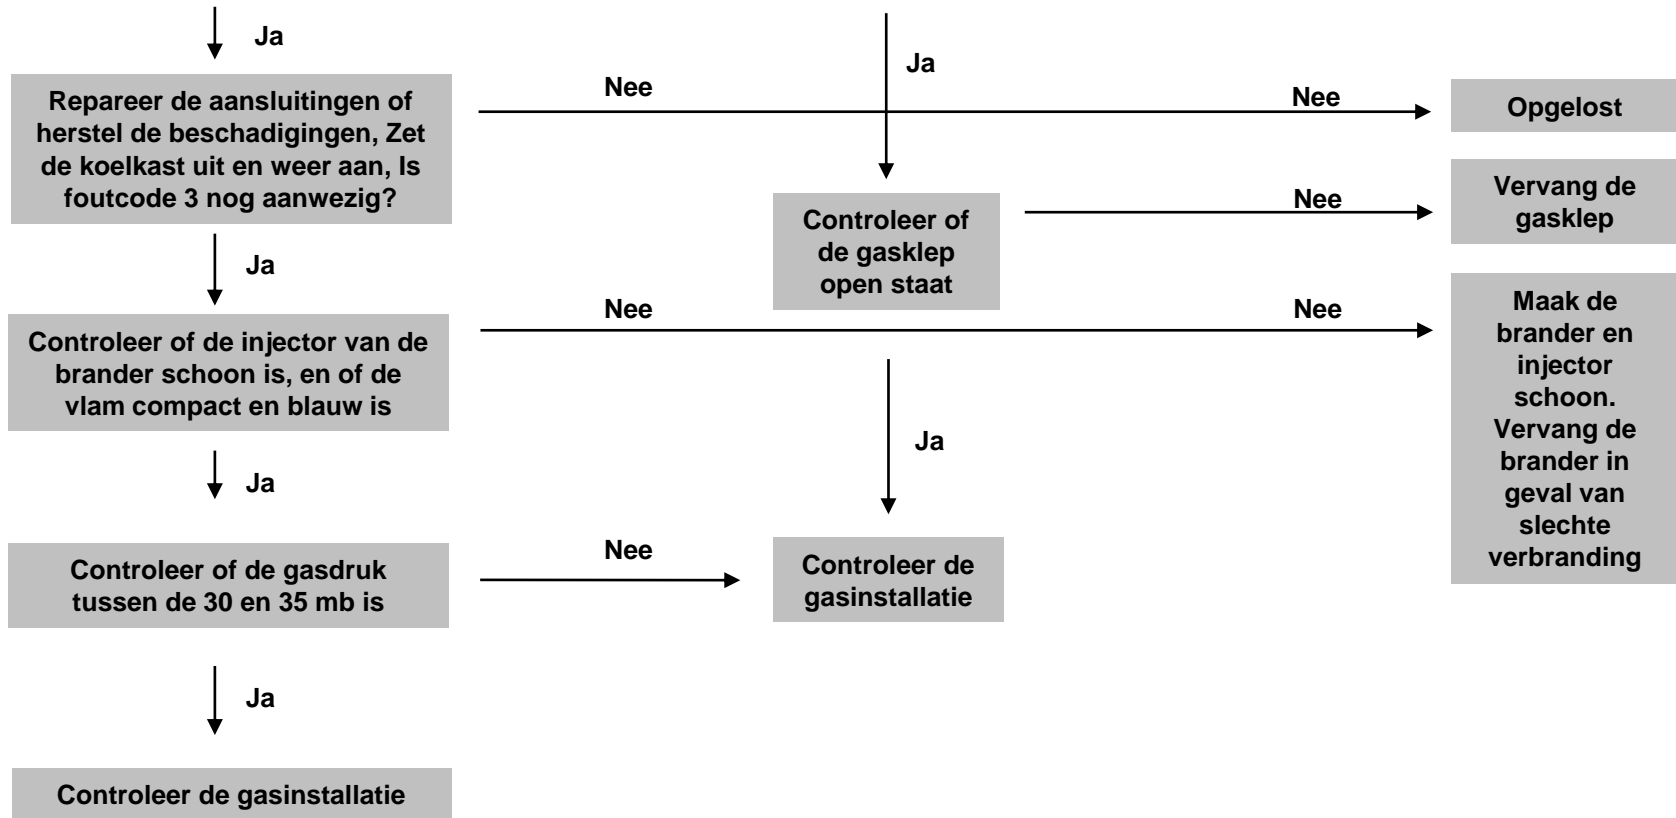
Ja

Ja

Repareer de aansluitingen of herstel de beschadigingen, Zet de koelkast uit en weer aan, Is foutcode 3 nog aanwezig?

Nee

Nee

Opgelost

Controleer of de gasklep open staat

Nee

Vervang de gasklep

Ja

Controleer of de injector van de brander schoon is, en of de vlam compact en blauw is

Nee

Nee

Maak de brander en injector schoon. Vervang de brander in geval van slechte verbranding

Ja

Ja

Controleer of de gasdruk tussen de 30 en 35 mb is

Nee

Controleer de gasinstallatie

Ja

Controleer de gasinstallatie